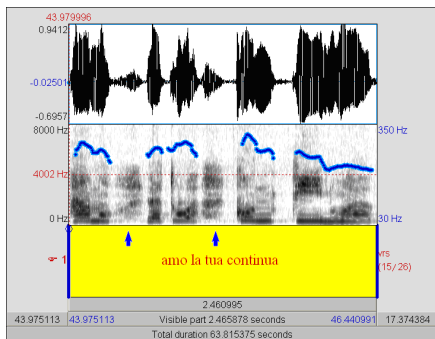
43.979996
0.9412
-0.02501
-0.6957
8000 Hz
4002 Hz
0 Hz
350 Hz
30 Hz
1
amo la tua continua
vrs
(15/26)
2.460995
43.975113
43.975113
Visible part 2.465878 seconds
46.440991
17.374384
Total duration 63.815375 seconds